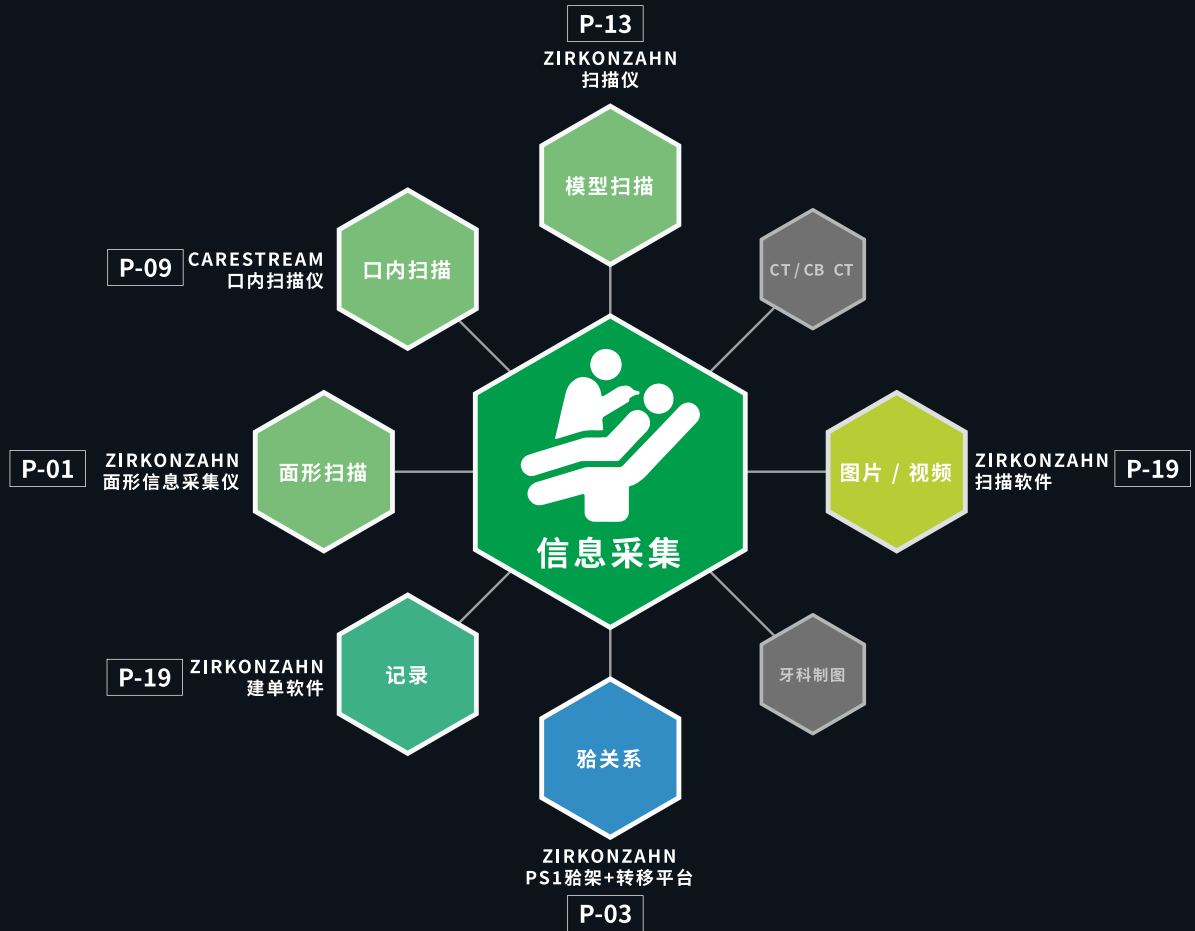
P-13
ZIRKONZAHN
扫描仪

模型扫描

P-09 CARESTREAM
口内扫描仪

口内扫描

CT / CB CT

P-01 ZIRKONZAHN
面形信息采集仪

面形扫描

信息采集

图片 / 视频

ZIRKONZAHN
扫描软件 P-19

P-19 ZIRKONZAHN
建单软件

记录

牙科制图

颌关系

ZIRKONZAHN
PS1颌架+转移平台
P-03